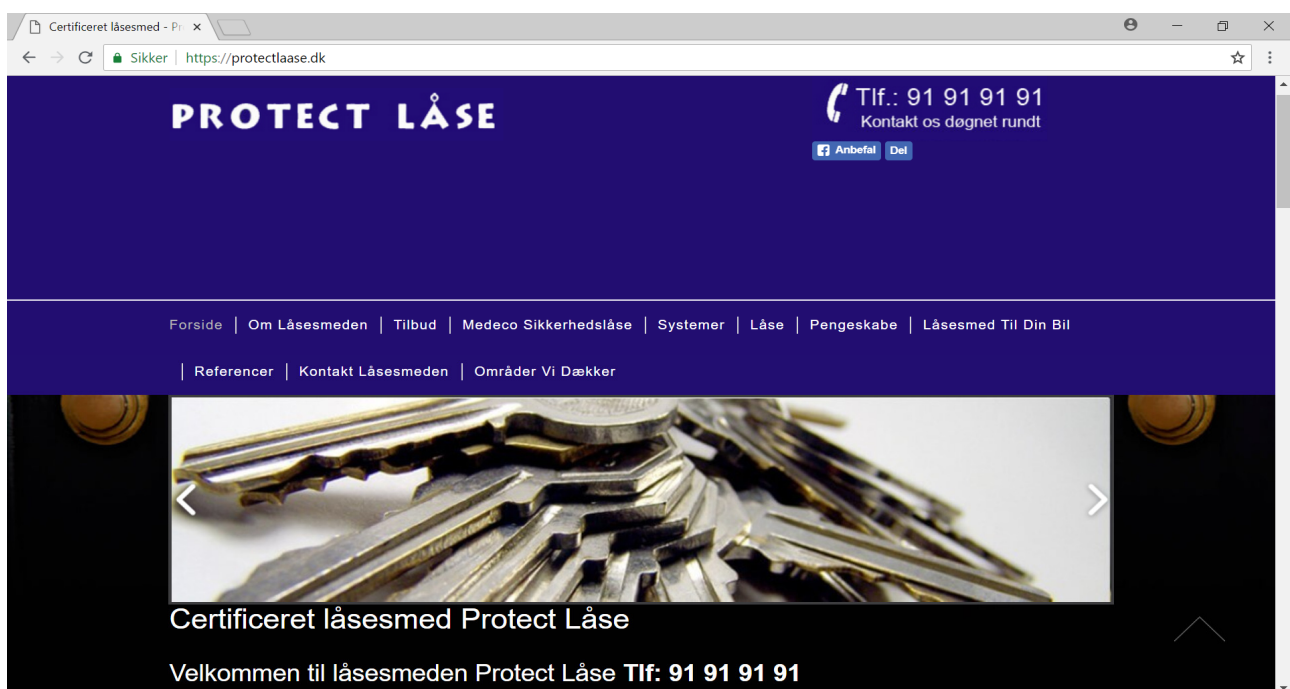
Certificeret låsesmed - Pr ×

Sikker | https://protectlaase.dk

PROTECT LÅSE

Tlf.: 91 91 91 91
Kontakt os døgnet rundt

Anbefal Del

Forside | Om Låsesmeden | Tilbud | Medeco Sikkerhedslåse | Systemer | Låse | Pengeskabe | Låsesmed Til Din Bil | Referencer | Kontakt Låsesmeden | Områder Vi Dækker

Certificeret låsesmed Protect Låse

Velkommen til låsesmeden Protect Låse **Tlf: 91 91 91 91**